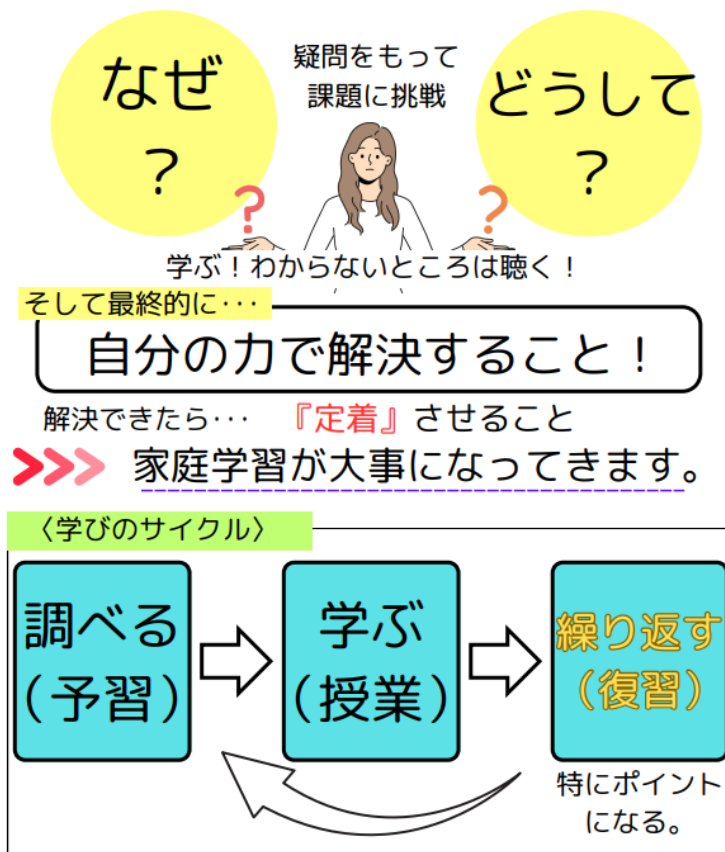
なぜ
？

疑問をもって
課題に挑戦

どうして
？

？
？

学ぶ！わからないところは聴く！

そして最終的に･･･

自分の力で解決すること！

解決できたら･･･　『定着』させること

家庭学習が大事になってきます。

〈学びのサイクル〉

調べる
（予習）

学ぶ
（授業）

繰り返す
（復習）

特にポイント
になる。